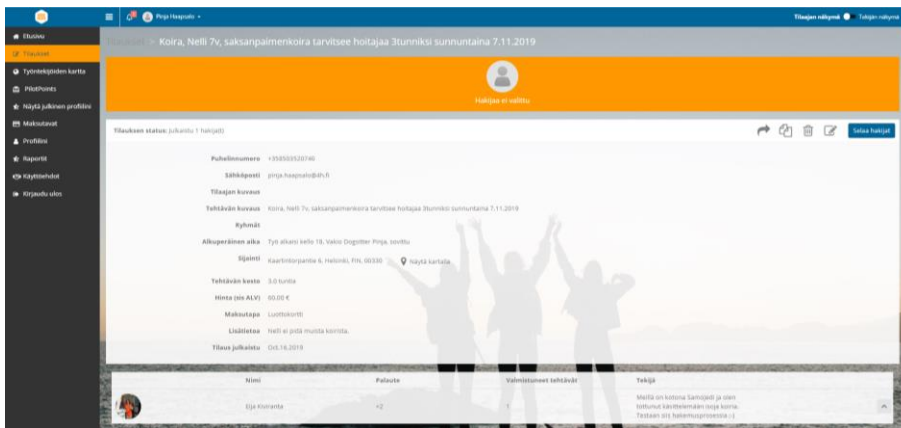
Pirja Haapsalo ▾

Tilaajan näkymä Tekijän näkymä

Etusivu
Tilaukset
Työntekijöiden kartta
PilotPoints
Näytä julkinen profiilini
Maksutavat
Profiilini
Raportit
Käyttöehdot
Kirjaudu ulos

Tilaukset > Koira, Nelli 7v, saksanpaimenkoira tarvitsee hoitajaa 3tunniksi sunnuntaina 7.11.2019

Hakijaa ei valittu

Tilauksen status: Julkaistu (1 hakija(t))

Selaa hakijat

Puhelinnumero +358503520740

Sähköposti pirja.haapsalo@4h.fi

Tilaajan kuvaus

Tehtävän kuvaus Koira, Nelli 7v, saksanpaimenkoira tarvitsee hoitajaa 3tunniksi sunnuntaina 7.11.2019

Kyhmät

Alkuperäinen aika Työ alkaisi kello 18. Vaksi Dogsitter Pirja, sovittu

Sijainti Kaartintorpantie 6, Helsinki, FIN, 00330 Näytä kartalla

Tehtävän kesto 3.0 tuntia

Hinta (sis ALV) 80.00 €

Maksutapa Luottokortti

Lisätietoa Nelli ei pidä muista koirista.

Tilaus julkaistu Oct.16.2019

| Nimi | Palaute | Valmistuneet tehtävät | Tekijä |
|---|---|---|---|
| Eija Kivirante | <2 | 1 | Meillä on kotona Samojedi ja olen tottunut käyttelemään isoja koiria. Testaan siis hakemusprosessia :) |